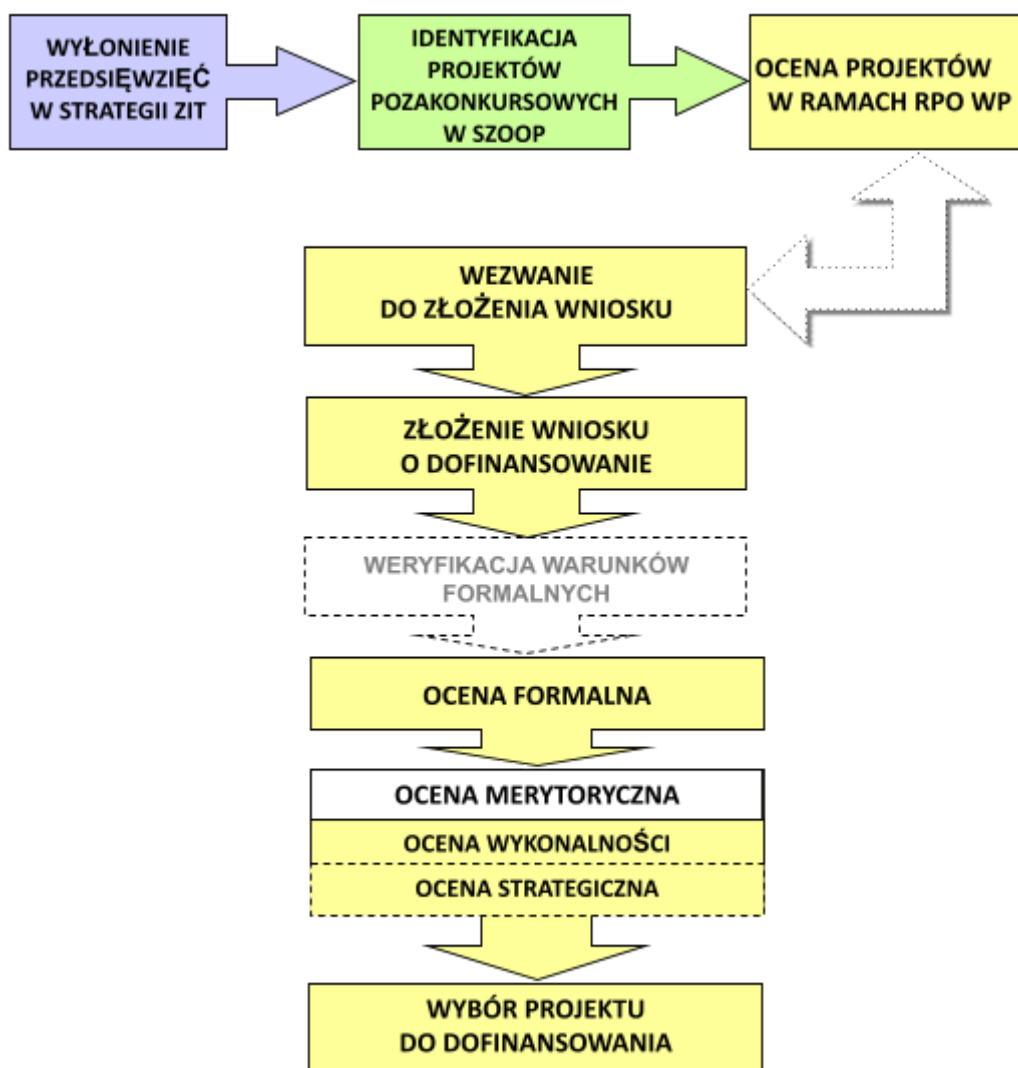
WYŁONIENIE PRZEDSIĘWZIĘĆ W STRATEGII ZIT

IDENTYFIKACJA PROJEKTÓW POZAKONKURSOWYCH W SZOOP

OCENA PROJEKTÓW W RAMACH RPO WP

WEZWANIE DO ZŁOŻENIA WNIOSKU

ZŁOŻENIE WNIOSKU O DOFINANSOWANIE

WERYFIKACJA WARUNKÓW FORMALNYCH

OCENA FORMALNA

OCENA MERYTORYCZNA

OCENA WYKONALNOŚCI

OCENA STRATEGICZNA

WYBÓR PROJEKTU DO DOFINANSOWANIA